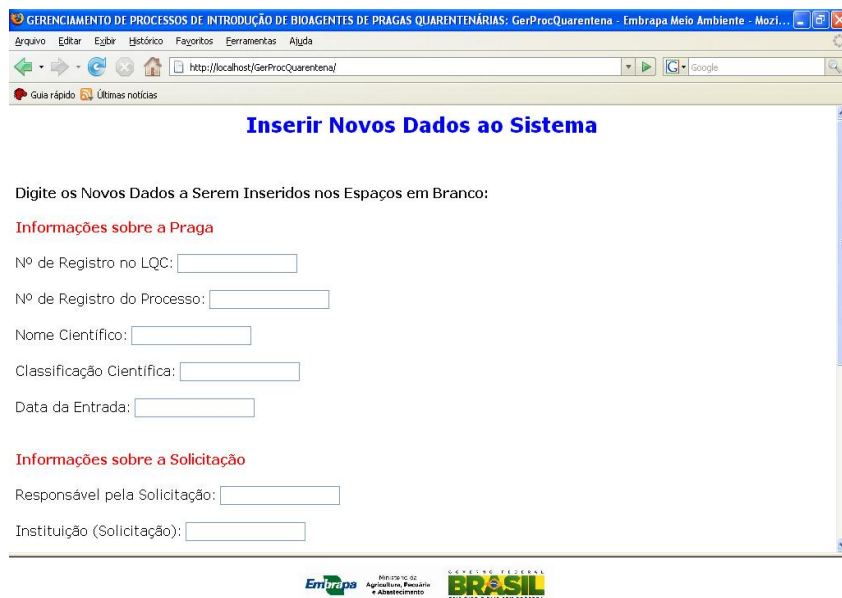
GERENCIAMENTO DE PROCESSOS DE INTRODUÇÃO DE BIOAGENTES DE PRAGAS QUARENTENÁRIAS: GerProcQuarentena - Embrapa Meio Ambiente - Mozi...

Arquivo Editar Exibir Histórico Favoritos Ferramentas Ajuda

http://localhost/GerProcQuarentena/

Google

Guia rápido Últimas notícias

Inserir Novos Dados ao Sistema

Digite os Novos Dados a Serem Inseridos nos Espaços em Branco:

Informações sobre a Praga

Nº de Registro no LQC:

Nº de Registro do Processo:

Nome Científico:

Classificação Científica:

Data da Entrada:

Informações sobre a Solicitação

Responsável pela Solicitação:

Instituição (Solicitação):

Embrapa Ministério da Agricultura, Pecuária e Abastecimento

GOVERNO FEDERAL BRASIL